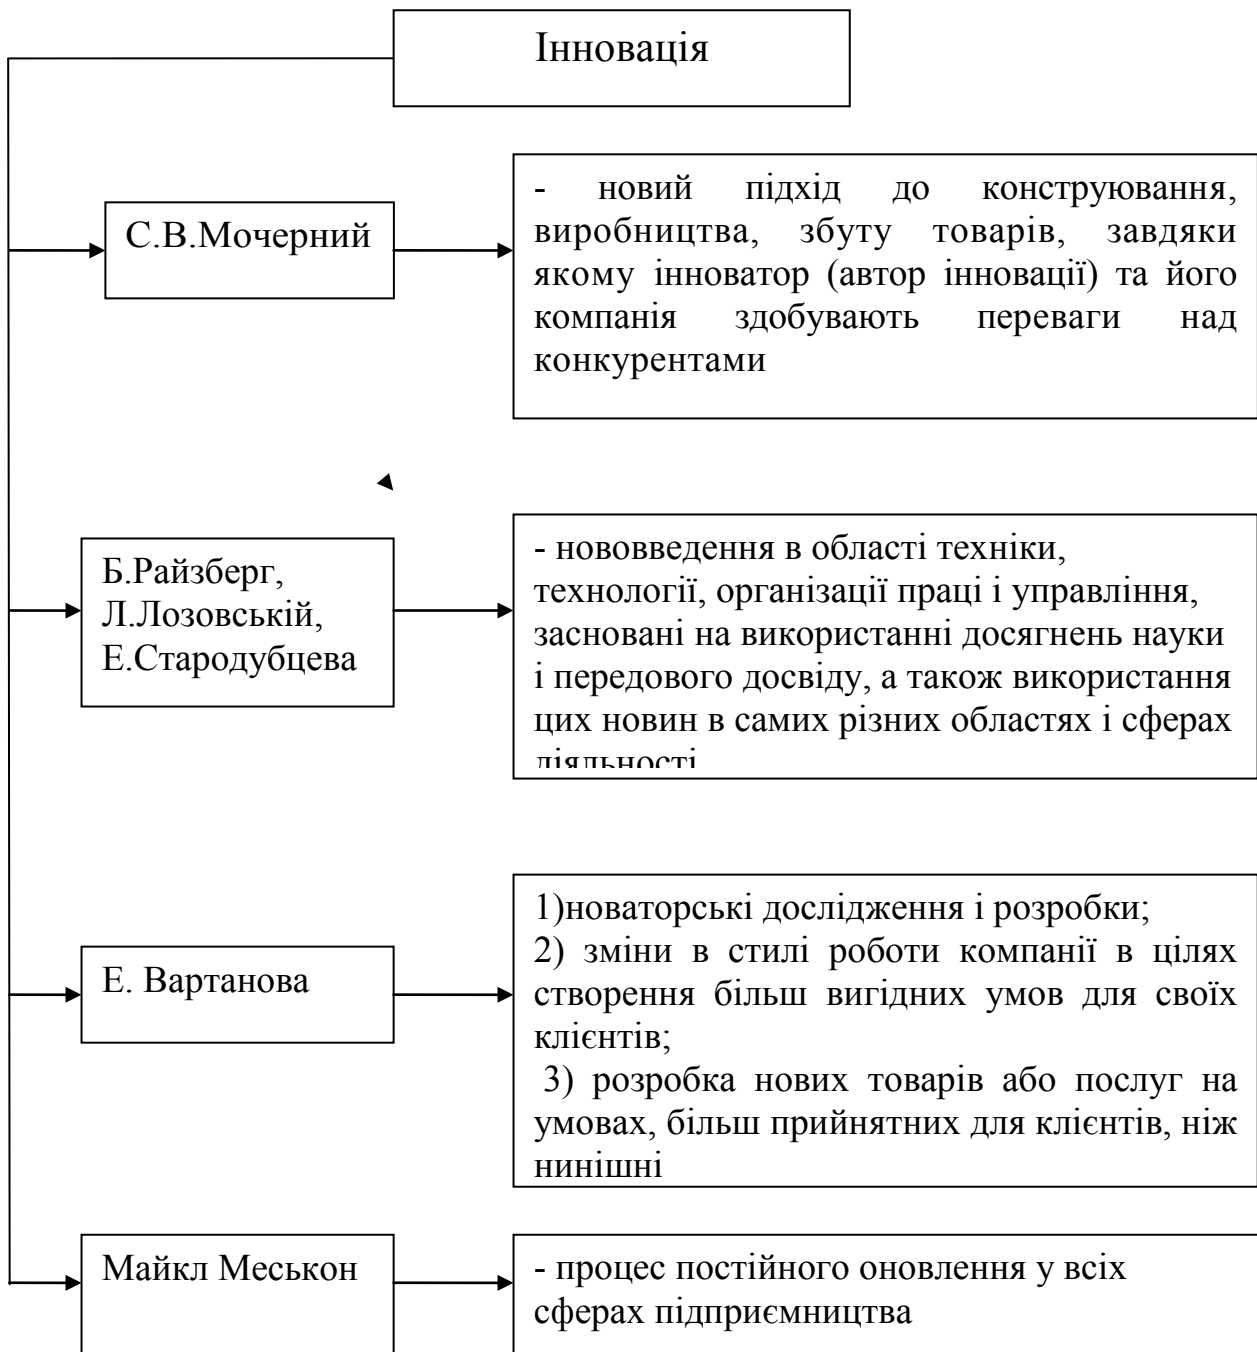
Інновація

С.В.Мочерний

- новий підхід до конструювання, виробництва, збуту товарів, завдяки якому інноватор (автор інновації) та його компанія здобувають переваги над конкурентами

Б.Райзберг, Л.Лозовській, Е.Стародубцева

- нововведення в області техніки, технології, організації праці і управління, засновані на використанні досягнень науки і передового досвіду, а також використання цих новин в самих різних областях і сферах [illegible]

Е. Вартанова

1)новаторські дослідження і розробки;
2) зміни в стилі роботи компанії в цілях створення більш вигідних умов для своїх клієнтів;
3) розробка нових товарів або послуг на умовах, більш прийнятних для клієнтів, ніж нинішні

Майкл Меськон

- процес постійного оновлення у всіх сферах підприємництва